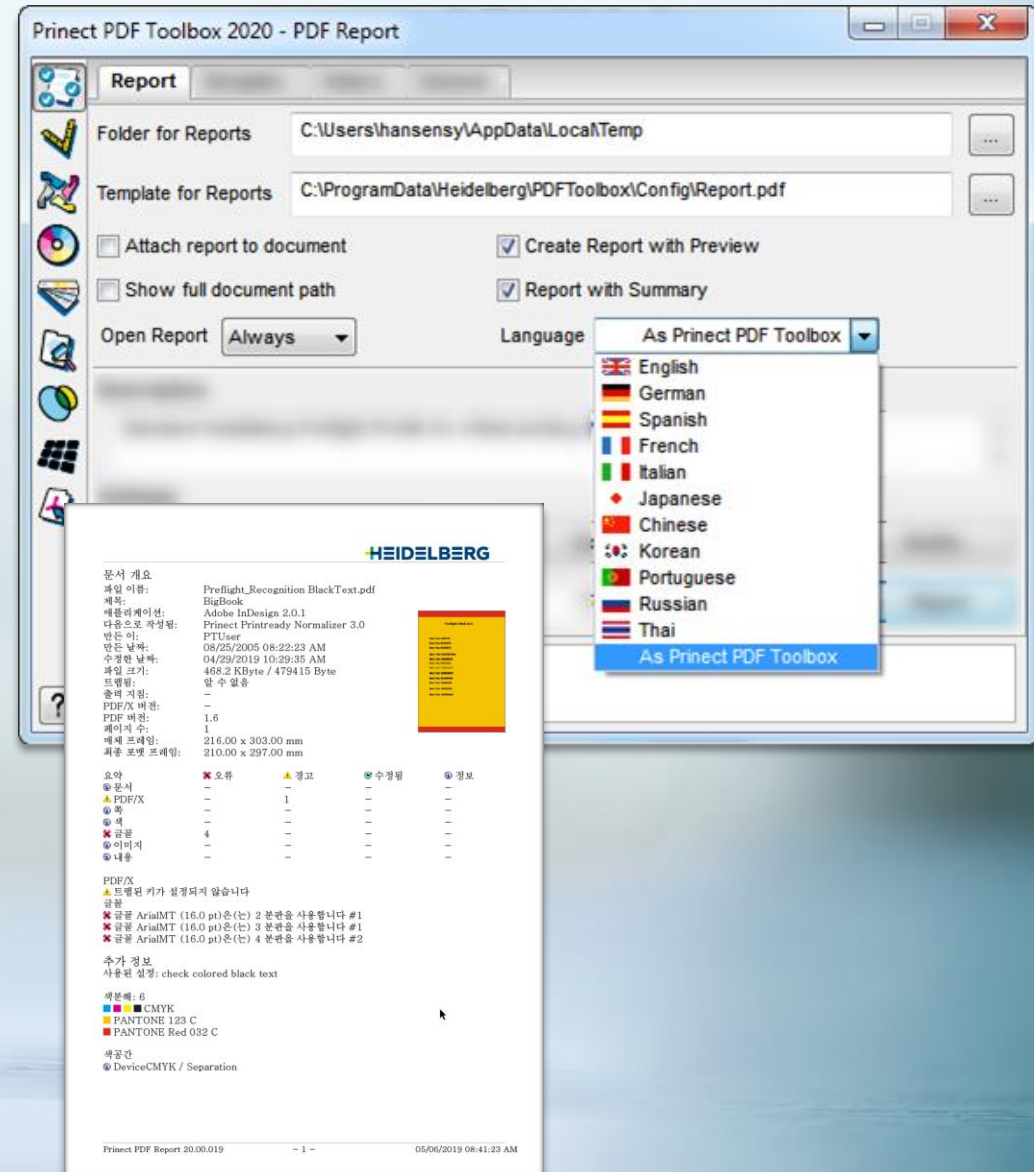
Prinect PDF Toolbox 2020 - PDF Report

Report

Folder for Reports C:\Users\hansensy\AppData\Local\Temp ...

Template for Reports C:\ProgramData\Heidelberg\PDFToolbox\Config\Report.pdf ...

Attach report to document

Create Report with Preview

Show full document path

Report with Summary

Open Report Always

Language As Prinect PDF Toolbox

English
German
Spanish
French
Italian
Japanese
Chinese
Korean
Portuguese
Russian
Thai
As Prinect PDF Toolbox

?

HEIDELBERG

문서 개요
파일 이름: Preflight_Recognition BlackText.pdf
제목: BigBook
애플리케이션: Adobe InDesign 2.0.1
다음으로 작성됨: Prinect Printready Normalizer 3.0
만든 이: PTUser
만든 날짜: 08/25/2005 08:22:23 AM
수정한 날짜: 04/29/2019 10:29:35 AM
파일 크기: 468.2 KByte / 479415 Byte
트랩됨: 알 수 없음
출력 지침: –
PDF/X 버전: –
PDF 버전: 1.6
페이지 수: 1
매체 프레임: 216.00 x 303.00 mm
최종 포맷 프레임: 210.00 x 297.00 mm

| 요약 | 오류 | 경고 | 수정됨 | 정보 |
|---|---|---|---|---|
| 문서 | – | – | – | – |
| PDF/X | – | 1 | – | – |
| 쪽 | – | – | – | – |
| 색 | – | – | – | – |
| 글꼴 | 4 | – | – | – |
| 이미지 | – | – | – | – |
| 내용 | – | – | – | – |

PDF/X
트랩된 키가 설정되지 않습니다
글꼴
글꼴 ArialMT (16.0 pt)은(는) 2 분판을 사용합니다 #1
글꼴 ArialMT (16.0 pt)은(는) 3 분판을 사용합니다 #1
글꼴 ArialMT (16.0 pt)은(는) 4 분판을 사용합니다 #2

추가 정보
사용된 설정: check colored black text

색분해: 6
CMYK
PANTONE 123 C
PANTONE Red 032 C

색공간
DeviceCMYK / Separation

Prinect PDF Report 20.00.019 – 1 – 05/06/2019 08:41:23 AM